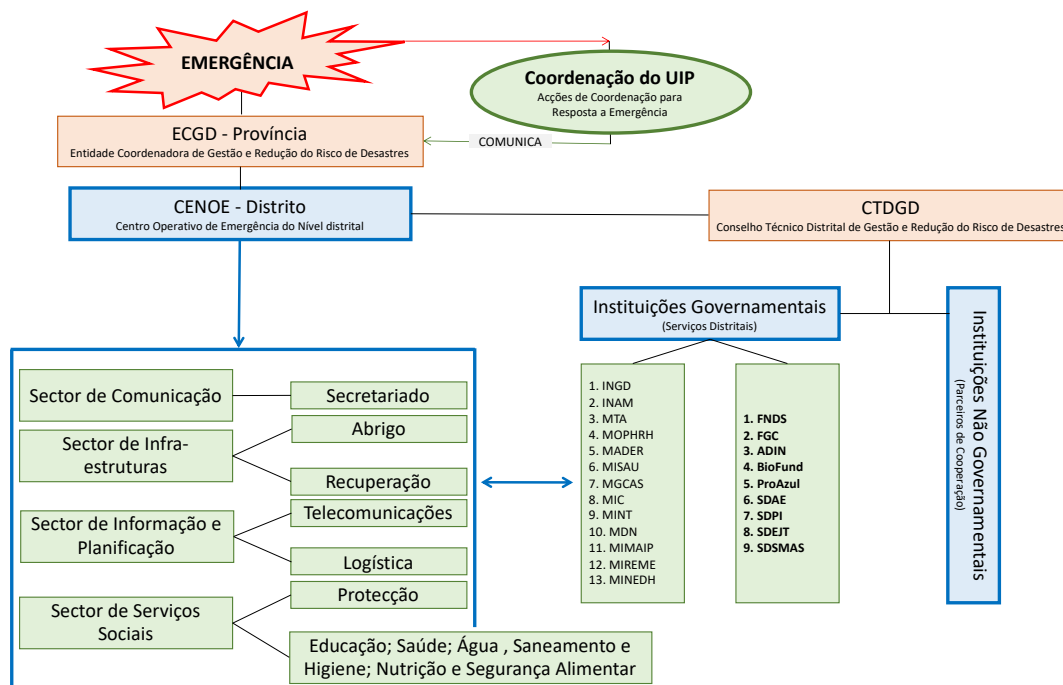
EMERGÊNCIA

Coordenação do UIP
Acções de Coordenação para Resposta a Emergência

ECGD - Província
Entidade Coordenadora de Gestão e Redução do Risco de Desastres

COMUNICA

CENOE - Distrito
Centro Operativo de Emergência do Nível distrital

CTDGD
Conselho Técnico Distrital de Gestão e Redução do Risco de Desastres

Instituições Governamentais
(Serviços Distritais)

Instituições Não Governamentais
(Parceiros de Cooperação)

Sector de Comunicação

Secretariado

Sector de Infra-estruturas

Abrigo

Recuperação

Sector de Informação e Planificação

Telecomunicações

Logística

Sector de Serviços Sociais

Protecção

Educação; Saúde; Água , Saneamento e Higiene; Nutrição e Segurança Alimentar

1. INGD
2. INAM
3. MTA
4. MOPHRH
5. MADER
6. MISAU
7. MGCAS
8. MIC
9. MINT
10. MDN
11. MIMAIP
12. MIREME
13. MINEDH

1. FNDS
2. FGC
3. ADIN
4. BioFund
5. ProAzul
6. SDAE
7. SDPI
8. SDEJT
9. SDSMAS